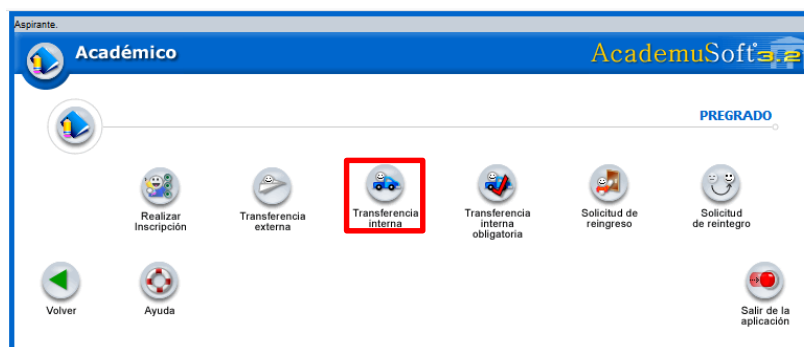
Aspirante.

Académico

AcademuSoft 3.2

PREGRADO

Realizar Inscripción

Transferencia externa

Transferencia interna

Transferencia interna obligatoria

Solicitud de reingreso

Solicitud de reintegro

Volver

Ayuda

Salir de la aplicación